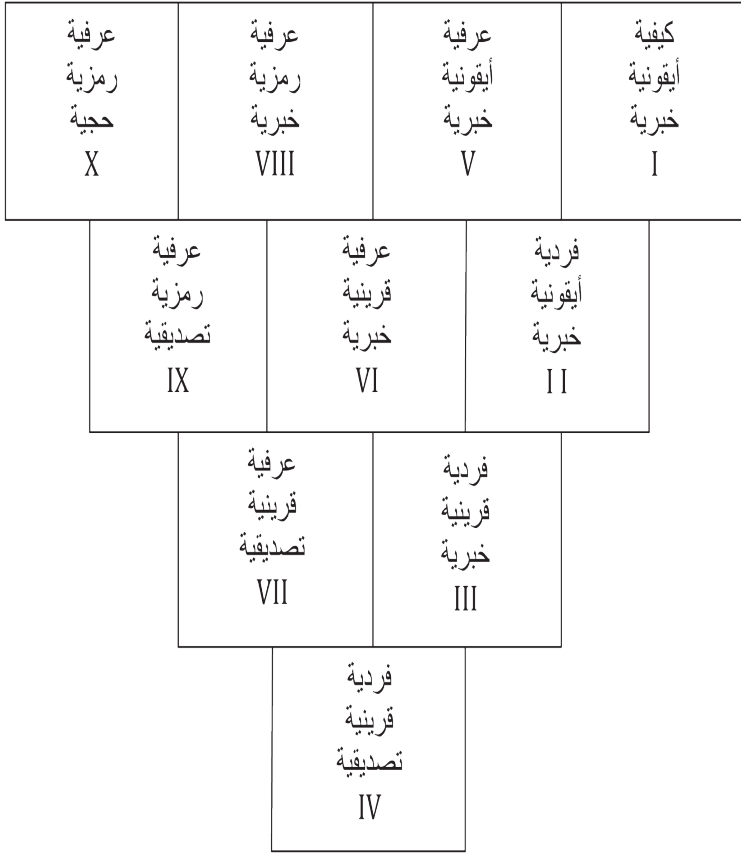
| عرفية رمزية حجية X | عرفية رمزية خبرية VIII | عرفية أيقونية خبرية V | كيفية أيقونية خبرية I |
|---|---|---|---|

| عرفية رمزية تصديقية IX | عرفية قرينية خبرية VI | فردية أيقونية خبرية I I |
|---|---|---|

| عرفية قرينية تصديقية VII | فردية قرينية خبرية III |
|---|---|

| فردية قرينية تصديقية IV |
|---|